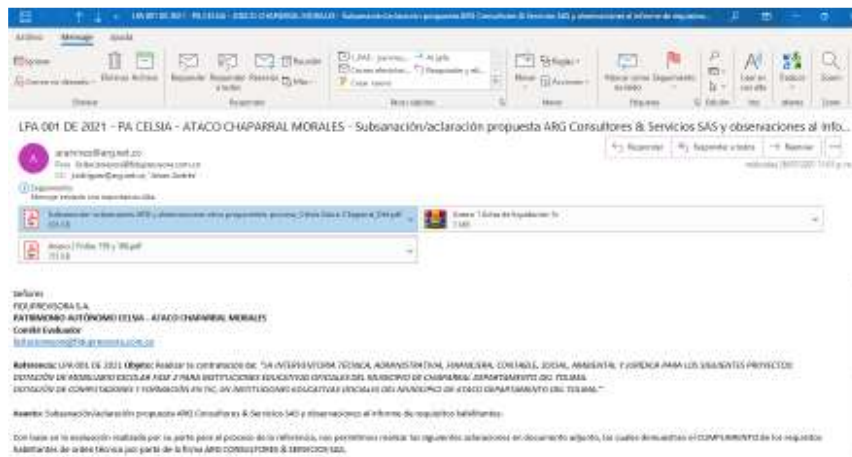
LPA 001 DE 2021 - PA CELSIA - ATACO CHAPARRAL MORALES - Subsanación/aclaración propuesta ARG Consultores & Servicios SAS y observaciones al informe de requisitos...

Archivo Mensaje Ayuda

Eliminar Archivo Responder Responder a todos Reenviar Más Mover Etiquetas Edición Voz Idioma Zoom

LPA 001 DE 2021 - PA CELSIA - ATACO CHAPARRAL MORALES - Subsanación/aclaración propuesta ARG Consultores & Servicios SAS y observaciones al info...

Responder Responder a todos Reenviar

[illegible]@arg.net.co
Para: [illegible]@fiduprevisora.com.co
CC: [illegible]@arg.net.co; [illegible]

Seguimiento.
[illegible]

Subsanación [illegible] observaciones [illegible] proceso_Celsia Ataco Chaparral_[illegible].pdf
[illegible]

Anexo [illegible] Folio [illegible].pdf

Señores
FIDUPREVISORA S.A.
PATRIMONIO AUTÓNOMO CELSIA - ATACO CHAPARRAL MORALES
Comité Evaluador
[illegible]@fiduprevisora.com.co

Referencia: LPA 001 DE 2021 Objeto: Realizar la contratación de: "LA INTERVENTORÍA TÉCNICA, ADMINISTRATIVA, FINANCIERA, CONTABLE, SOCIAL, AMBIENTAL Y JURÍDICA PARA LOS SIGUIENTES PROYECTOS: DOTACIÓN DE MOBILIARIO ESCOLAR FASE 2 PARA INSTITUCIONES EDUCATIVAS OFICIALES DEL MUNICIPIO DE CHAPARRAL DEPARTAMENTO DEL TOLIMA. DOTACIÓN DE COMPUTADORES Y FORMACIÓN EN TIC, EN INSTITUCIONES EDUCATIVAS OFICIALES DEL MUNICIPIO DE ATACO DEPARTAMENTO DEL TOLIMA."

Asunto: Subsanación/aclaración propuesta ARG Consultores & Servicios SAS y observaciones al informe de requisitos habilitantes.

Con base en la evaluación realizada por su parte para el proceso de la referencia, nos permitimos remitir las siguientes aclaraciones en documento adjunto, las cuales demuestran el CUMPLIMIENTO de los requisitos habilitantes de orden técnico por parte de la firma ARG CONSULTORES & SERVICIOS SAS.